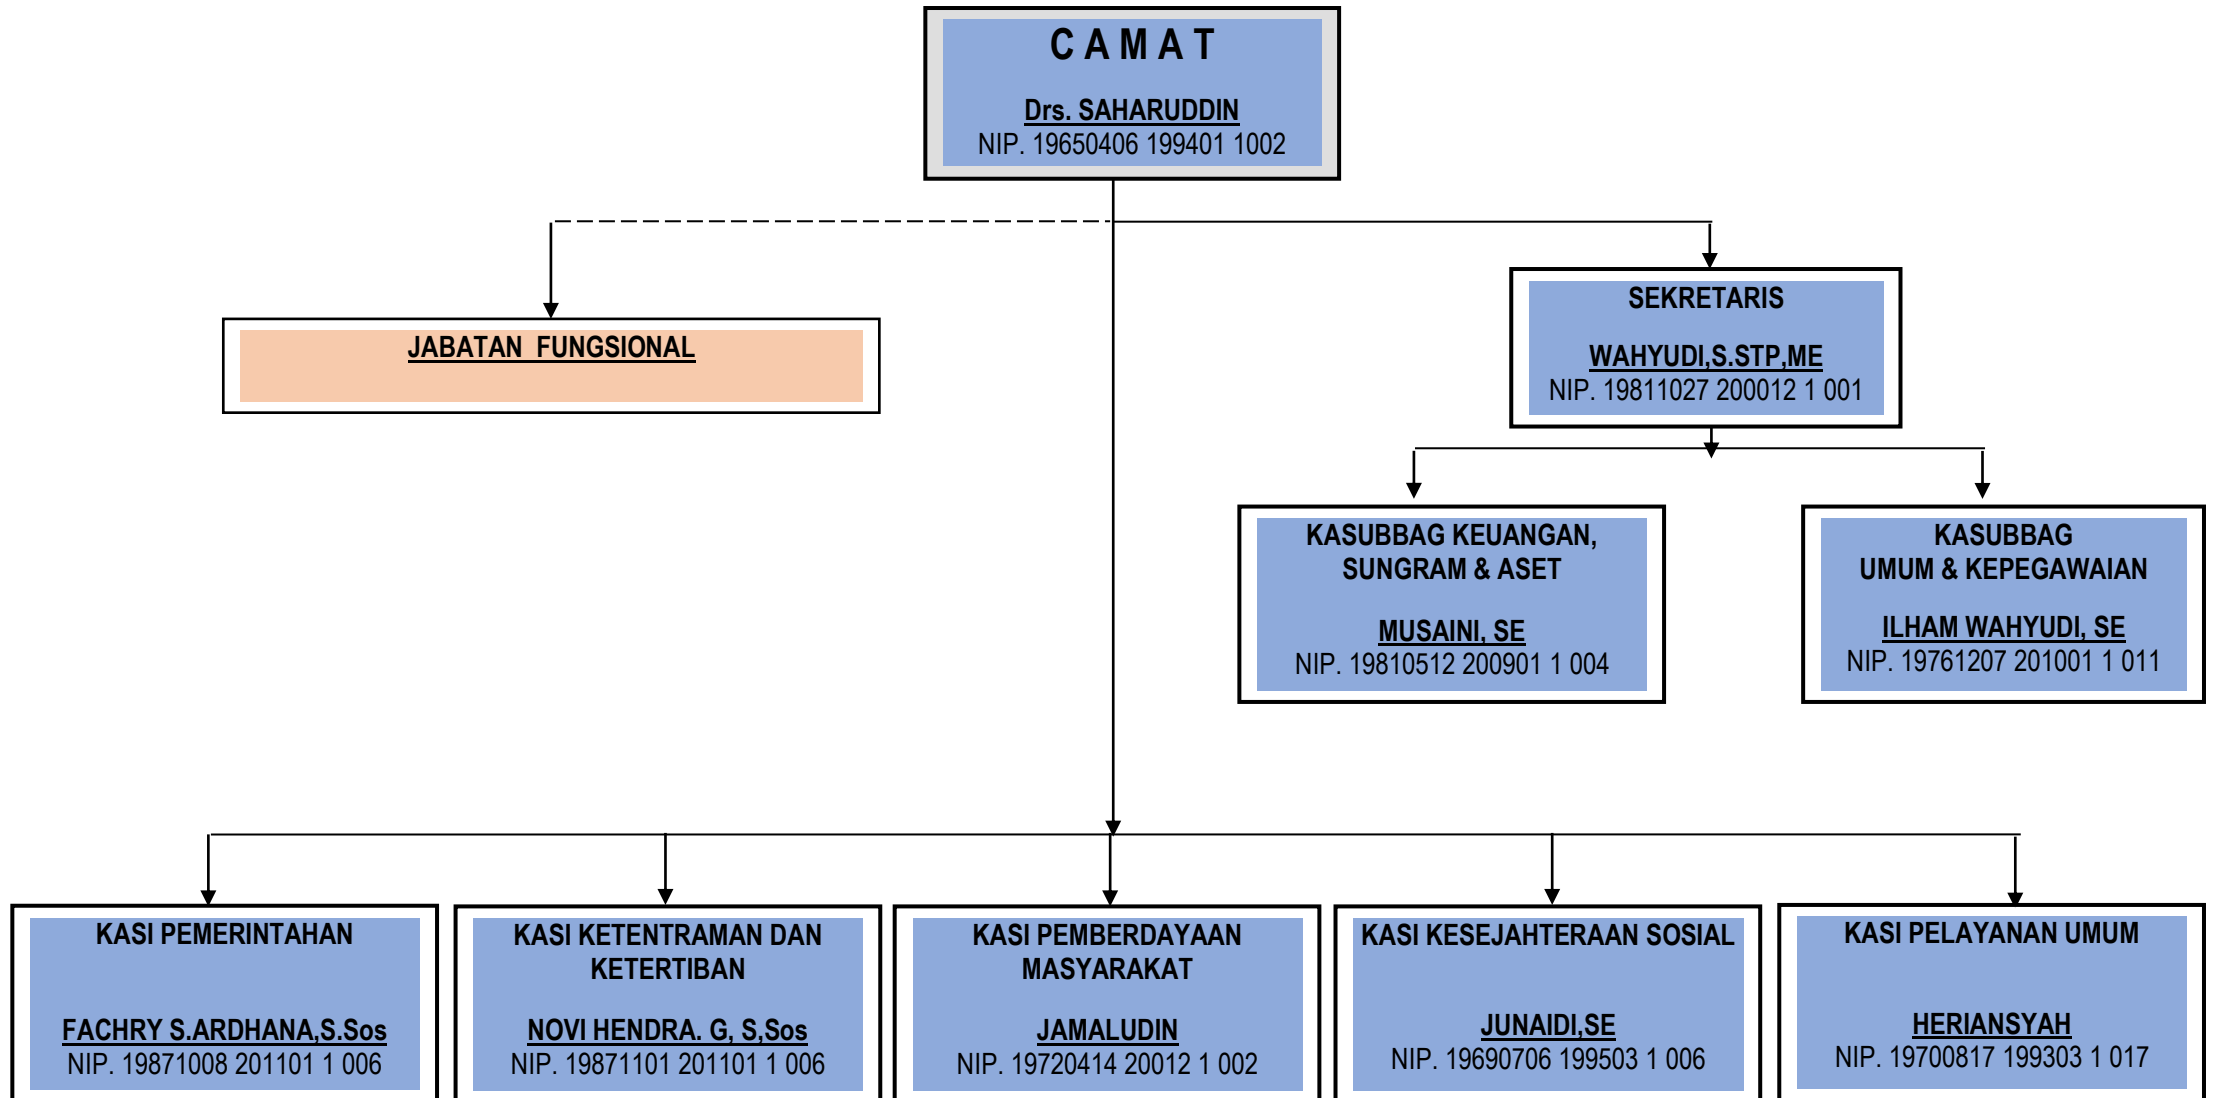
C A M A T

Drs. SAHARUDDIN
NIP. 19650406 199401 1002

JABATAN FUNGSIONAL

SEKRETARIS

WAHYUDI,S.STP,ME
NIP. 19811027 200012 1 001

KASUBBAG KEUANGAN, SUNGRAM & ASET

MUSAINI, SE
NIP. 19810512 200901 1 004

KASUBBAG UMUM & KEPEGAWAIAN

ILHAM WAHYUDI, SE
NIP. 19761207 201001 1 011

KASI PEMERINTAHAN

FACHRY S.ARDHANA,S.Sos
NIP. 19871008 201101 1 006

KASI KETENTRAMAN DAN KETERTIBAN

NOVI HENDRA. G, S,Sos
NIP. 19871101 201101 1 006

KASI PEMBERDAYAAN MASYARAKAT

JAMALUDIN
NIP. 19720414 20012 1 002

KASI KESEJAHTERAAN SOSIAL

JUNAIDI,SE
NIP. 19690706 199503 1 006

KASI PELAYANAN UMUM

HERIANSYAH
NIP. 19700817 199303 1 017